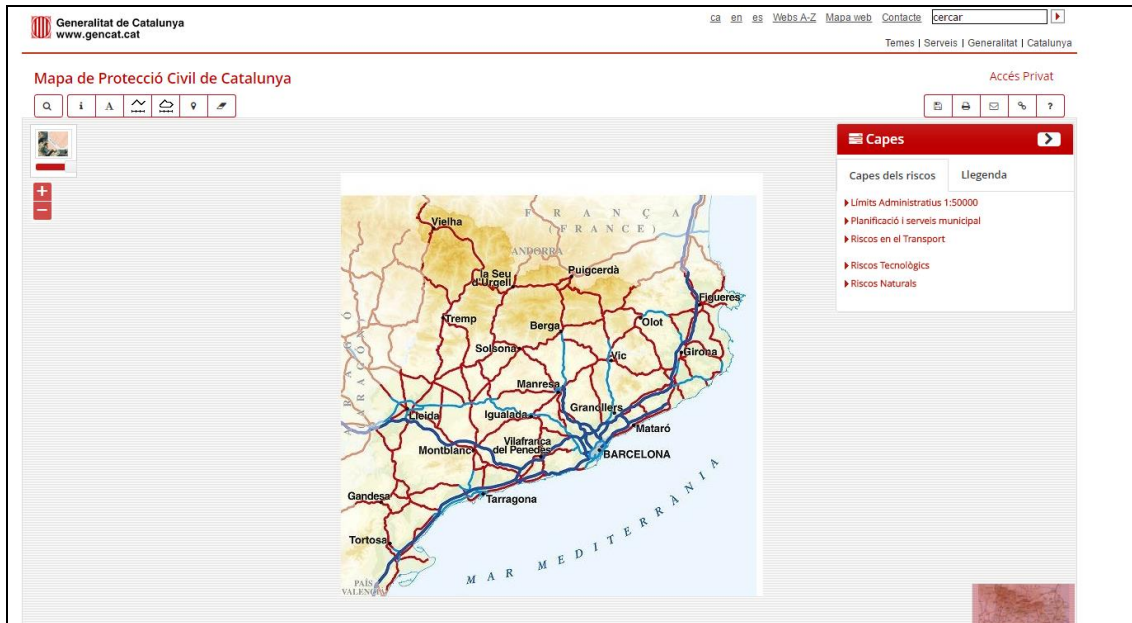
Generalitat de Catalunya
www.gencat.cat

ca en es Webs A-Z Mapa web Contacte cercar

Temes | Serveis | Generalitat | Catalunya

Mapa de Protecció Civil de Catalunya

Accés Privat

i A ?

+
−

Capes

Capes dels riscos
Llegenda

Límits Administratius 1:50000
Planificació i serveis municipal
Riscos en el Transport

Riscos Tecnològics
Riscos Naturals

F R A N Ç A
(F R A N C E)
ANDORRA
Vielha
la Seu d'Urgell
Puigcerdà
Figueres
Tremp
Berga
Olot
Solsona
Vic
Girona
Manresa
Lleida
Igualada
Granollers
Mataró
Vilafranca del Penedès
Montblanc
BARCELONA
Gandesa
Tarragona
Tortosa
PAÍS VALENCIÀ
M A R M E D I T E R R À N I A